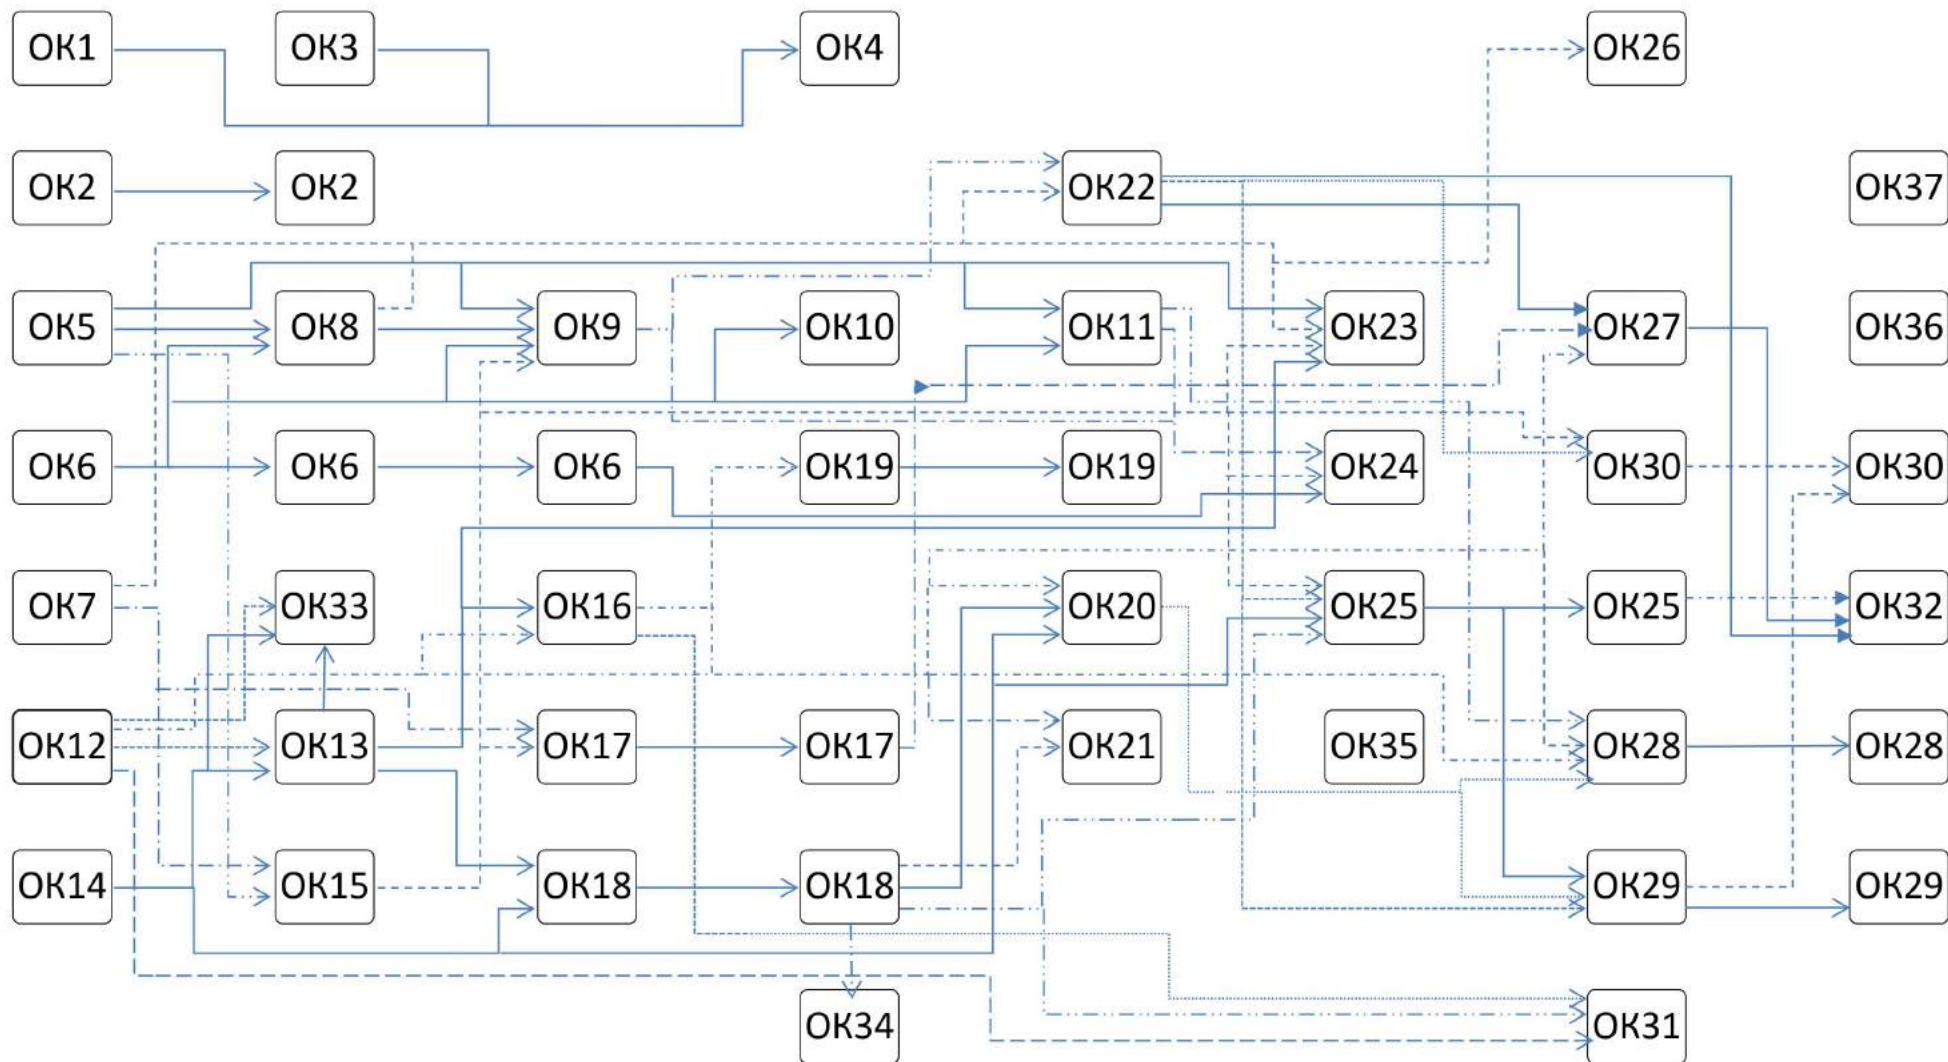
ОК1
ОК3
ОК4
ОК26

ОК2
ОК2
ОК22
ОК37

ОК5
ОК8
ОК9
ОК10
ОК11
ОК23
ОК27
ОК36

ОК6
ОК6
ОК6
ОК19
ОК19
ОК24
ОК30
ОК30

ОК7
ОК33
ОК16
ОК20
ОК25
ОК25
ОК32

ОК12
ОК13
ОК17
ОК17
ОК21
ОК35
ОК28
ОК28

ОК14
ОК15
ОК18
ОК18
ОК29
ОК29

ОК34
ОК31